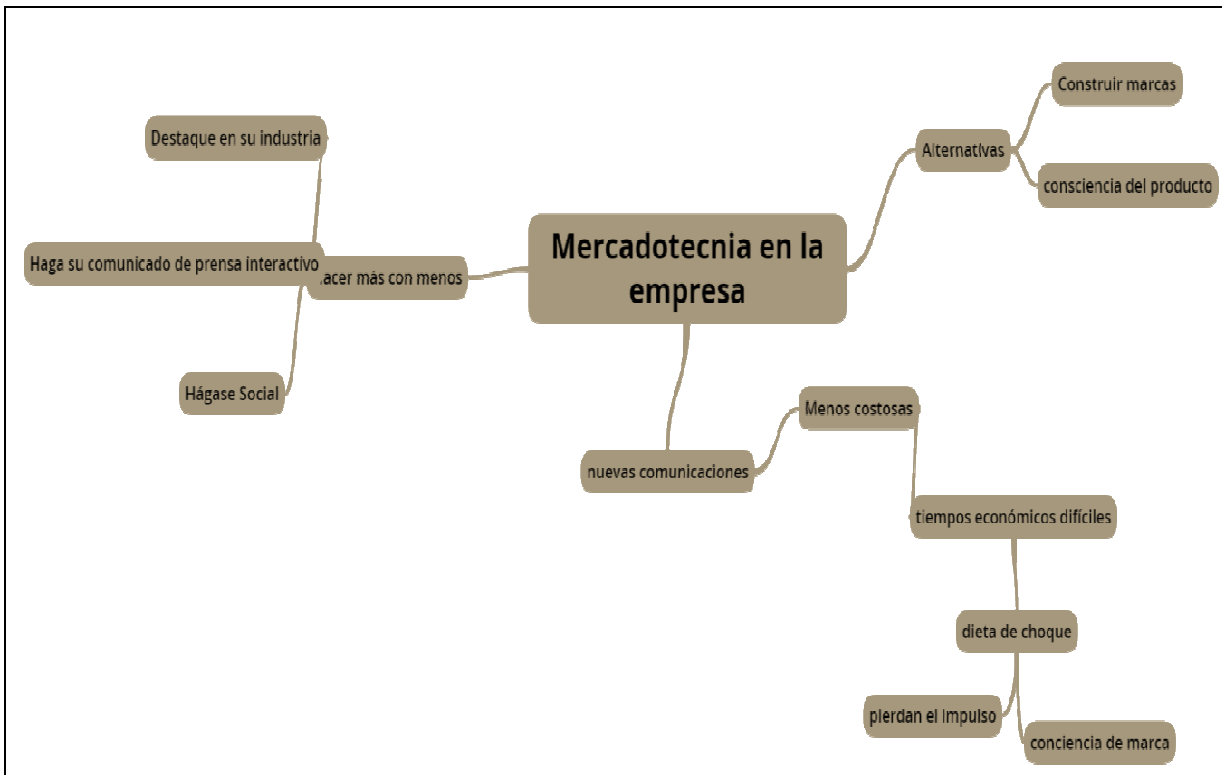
Mercadotecnia en la empresa

Alternativas

Construir marcas

consciencia del producto

acer más con menos

Destaque en su industria

Haga su comunicado de prensa interactivo

Hágase Social

nuevas comunicaciones

Menos costosas

tiempos económicos difíciles

dieta de choque

pierdan el impulso

conciencia de marca